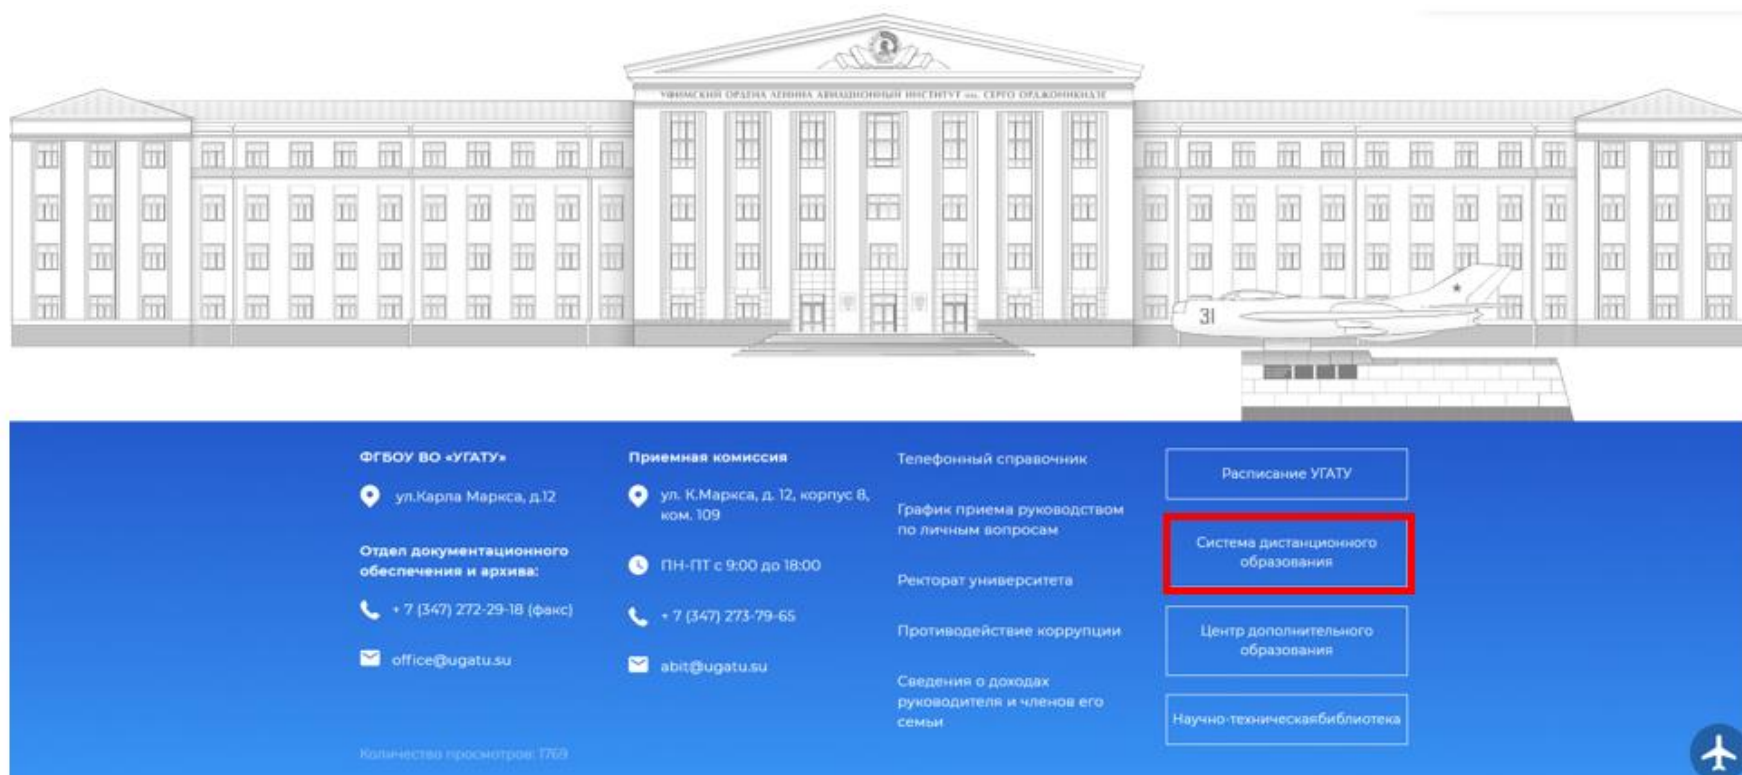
УФИМСКИЙ ОРДЕНА ЛЕНИНА АВИАЦИОННЫЙ ИНСТИТУТ им. СЕРГО ОРДЖОНИКИДЗЕ

31

ФГБОУ ВО «УГАТУ»

ул.Карла Маркса, д.12

Отдел документационного обеспечения и архива:

+ 7 (347) 272-29-18 (факс)

office@ugatu.su

Количество просмотров: 1769

Приемная комиссия

ул. К.Маркса, д. 12, корпус 8, ком. 109

ПН-ПТ с 9:00 до 18:00

+ 7 (347) 273-79-65

abit@ugatu.su

Телефонный справочник

График приема руководством по личным вопросам

Ректорат университета

Противодействие коррупции

Сведения о доходах руководителя и членов его семьи

Расписание УГАТУ

Система дистанционного образования

Центр дополнительного образования

Научно-техническаябиблиотека